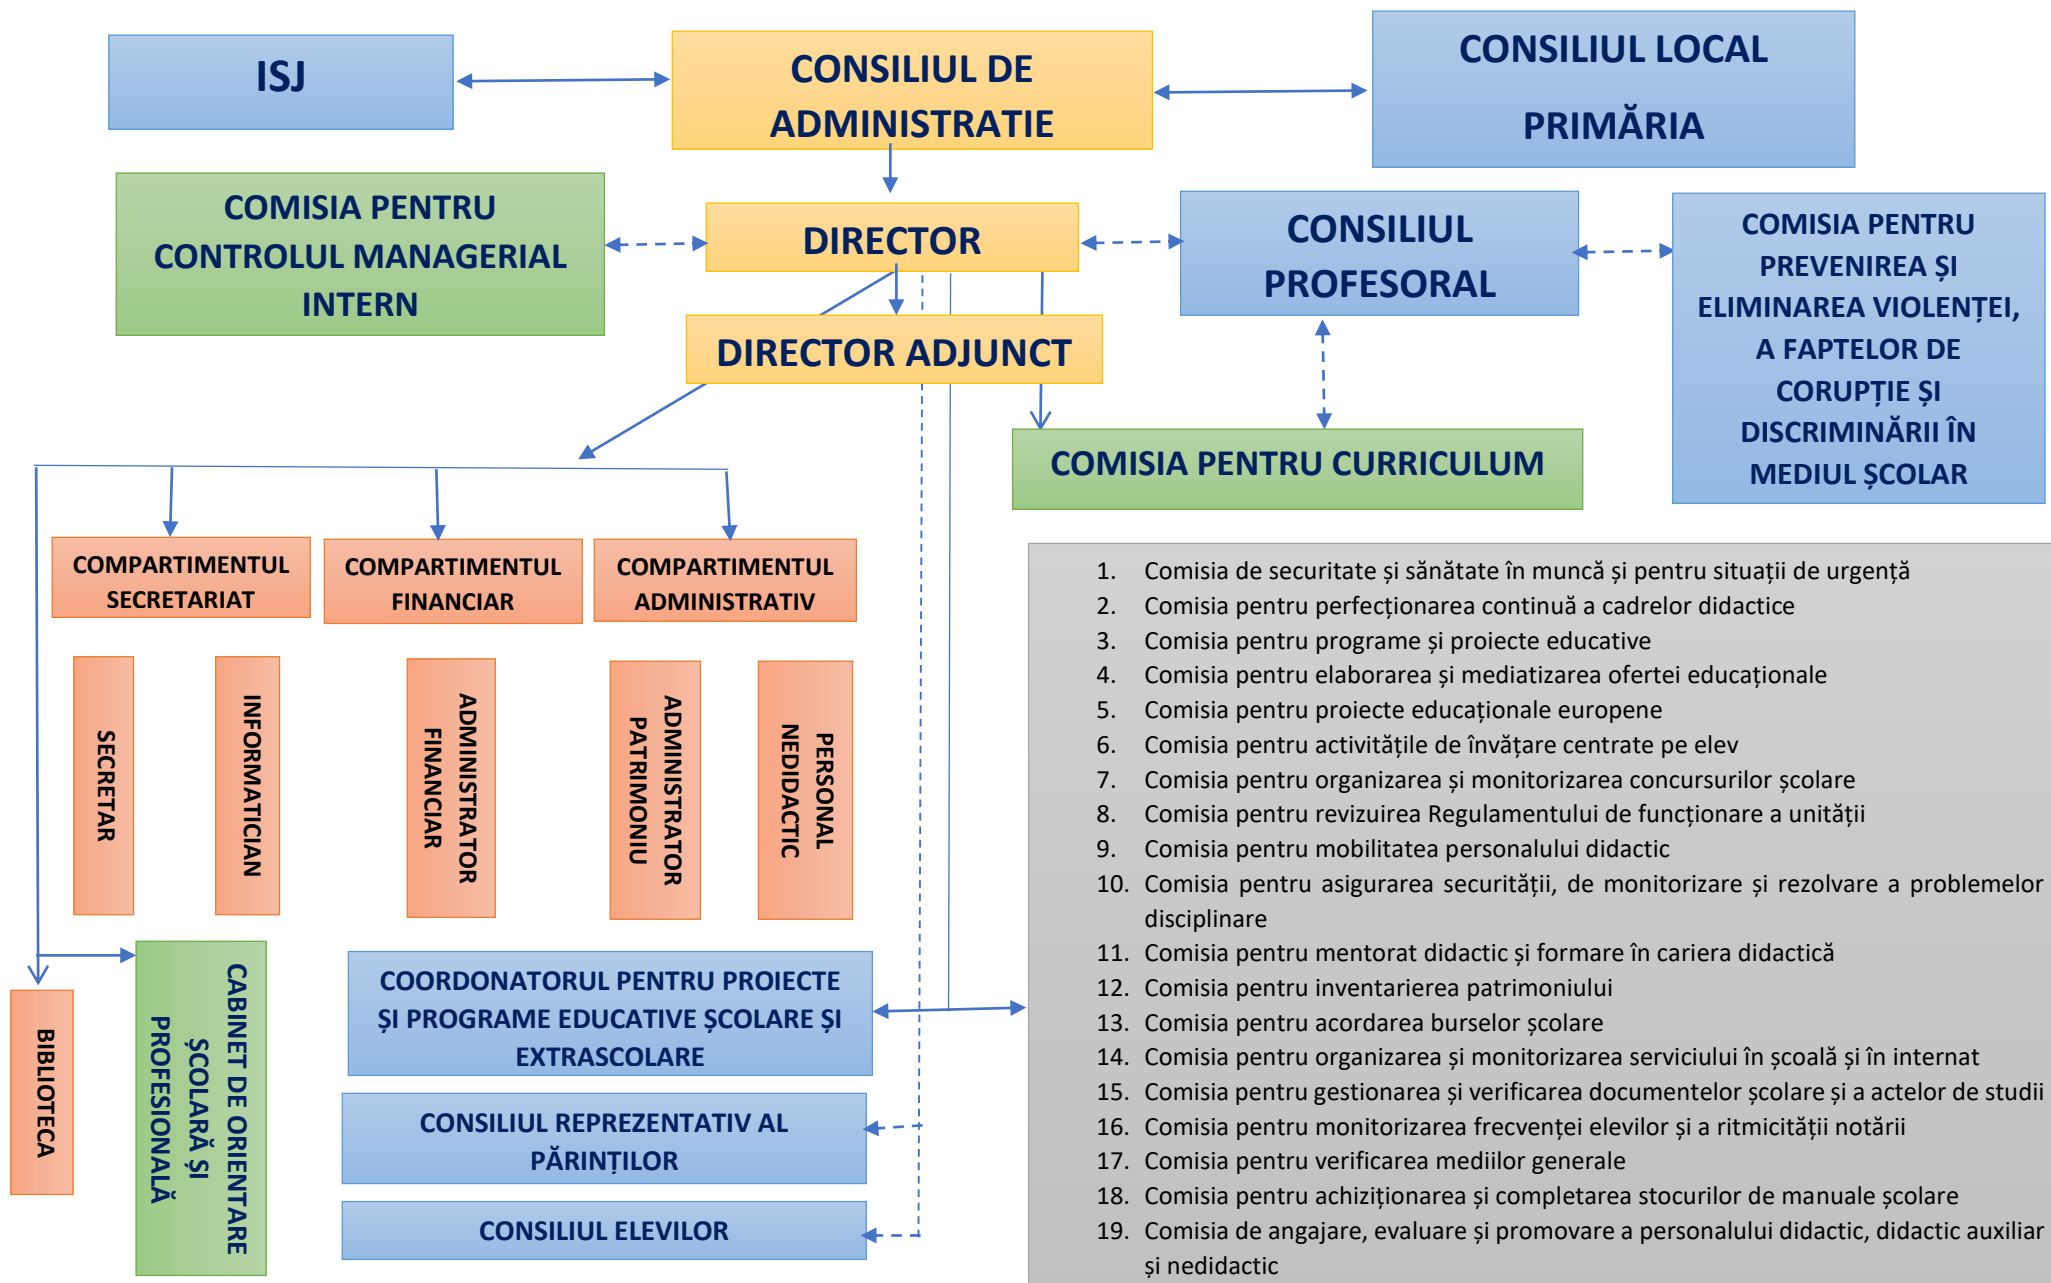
ISJ

CONSILIUL DE ADMINISTRATIE

CONSILIUL LOCAL

PRIMĂRIA

COMISIA PENTRU CONTROLUL MANAGERIAL INTERN

DIRECTOR

CONSILIUL PROFESORAL

COMISIA PENTRU PREVENIREA ŞI ELIMINAREA VIOLENȚEI, A FAPTELOR DE CORUPȚIE ŞI DISCRIMINĂRII ÎN MEDIUL ŞCOLAR

DIRECTOR ADJUNCT

COMISIA PENTRU CURRICULUM

COMPARTIMENTUL SECRETARIAT

COMPARTIMENTUL FINANCIAR

COMPARTIMENTUL ADMINISTRATIV

SECRETAR

INFORMATICIAN

ADMINISTRATOR FINANCIAR

ADMINISTRATOR PATRIMONIU

PERSONAL NEDIDACTIC

BIBLIOTECA

CABINET DE ORIENTARE ŞCOLARĂ ŞI PROFESIONALĂ

COORDONATORUL PENTRU PROIECTE ŞI PROGRAME EDUCATIVE ŞCOLARE ŞI EXTRASCOLARE

CONSILIUL REPREZENTATIV AL PĂRINȚILOR

CONSILIUL ELEVILOR

1. Comisia de securitate și sănătate în muncă și pentru situații de urgență
2. Comisia pentru perfecționarea continuă a cadrelor didactice
3. Comisia pentru programe și proiecte educative
4. Comisia pentru elaborarea și mediatizarea ofertei educaționale
5. Comisia pentru proiecte educaționale europene
6. Comisia pentru activitățile de învățare centrate pe elev
7. Comisia pentru organizarea și monitorizarea concursurilor școlare
8. Comisia pentru revizuirea Regulamentului de funcționare a unității
9. Comisia pentru mobilitatea personalului didactic
10. Comisia pentru asigurarea securității, de monitorizare și rezolvare a problemelor disciplinare
11. Comisia pentru mentorat didactic și formare în cariera didactică
12. Comisia pentru inventarierea patrimoniului
13. Comisia pentru acordarea burselor școlare
14. Comisia pentru organizarea și monitorizarea serviciului în școală și în internat
15. Comisia pentru gestionarea și verificarea documentelor școlare și a actelor de studii
16. Comisia pentru monitorizarea frecvenței elevilor și a ritmicității notării
17. Comisia pentru verificarea mediilor generale
18. Comisia pentru achiziționarea și completarea stocurilor de manuale școlare
19. Comisia de angajare, evaluare și promovare a personalului didactic, didactic auxiliar și nedidactic